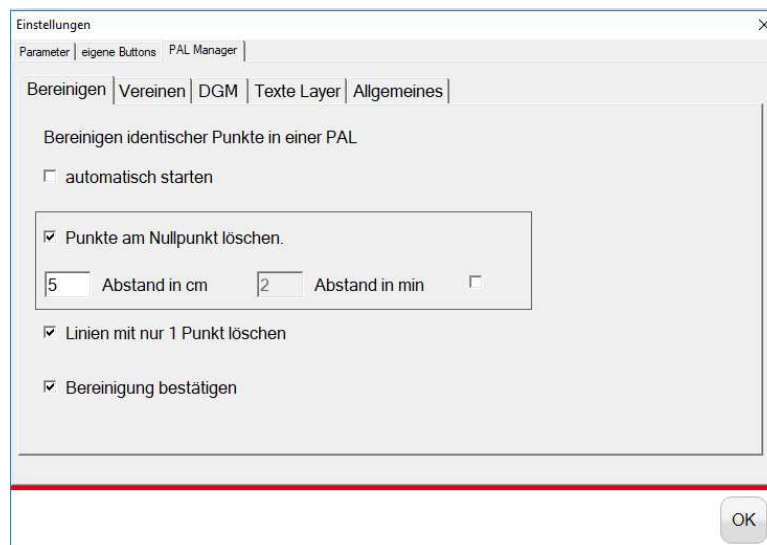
Einstellungen

×

Parameter | eigene Buttons | PAL Manager

Bereinigen | Vereinen | DGM | Texte Layer | Allgemeines

Bereinigen identischer Punkte in einer PAL

☐ automatisch starten

☑ Punkte am Nullpunkt löschen.

5 Abstand in cm 2 Abstand in min ☐

☑ Linien mit nur 1 Punkt löschen

☑ Bereinigung bestätigen

OK